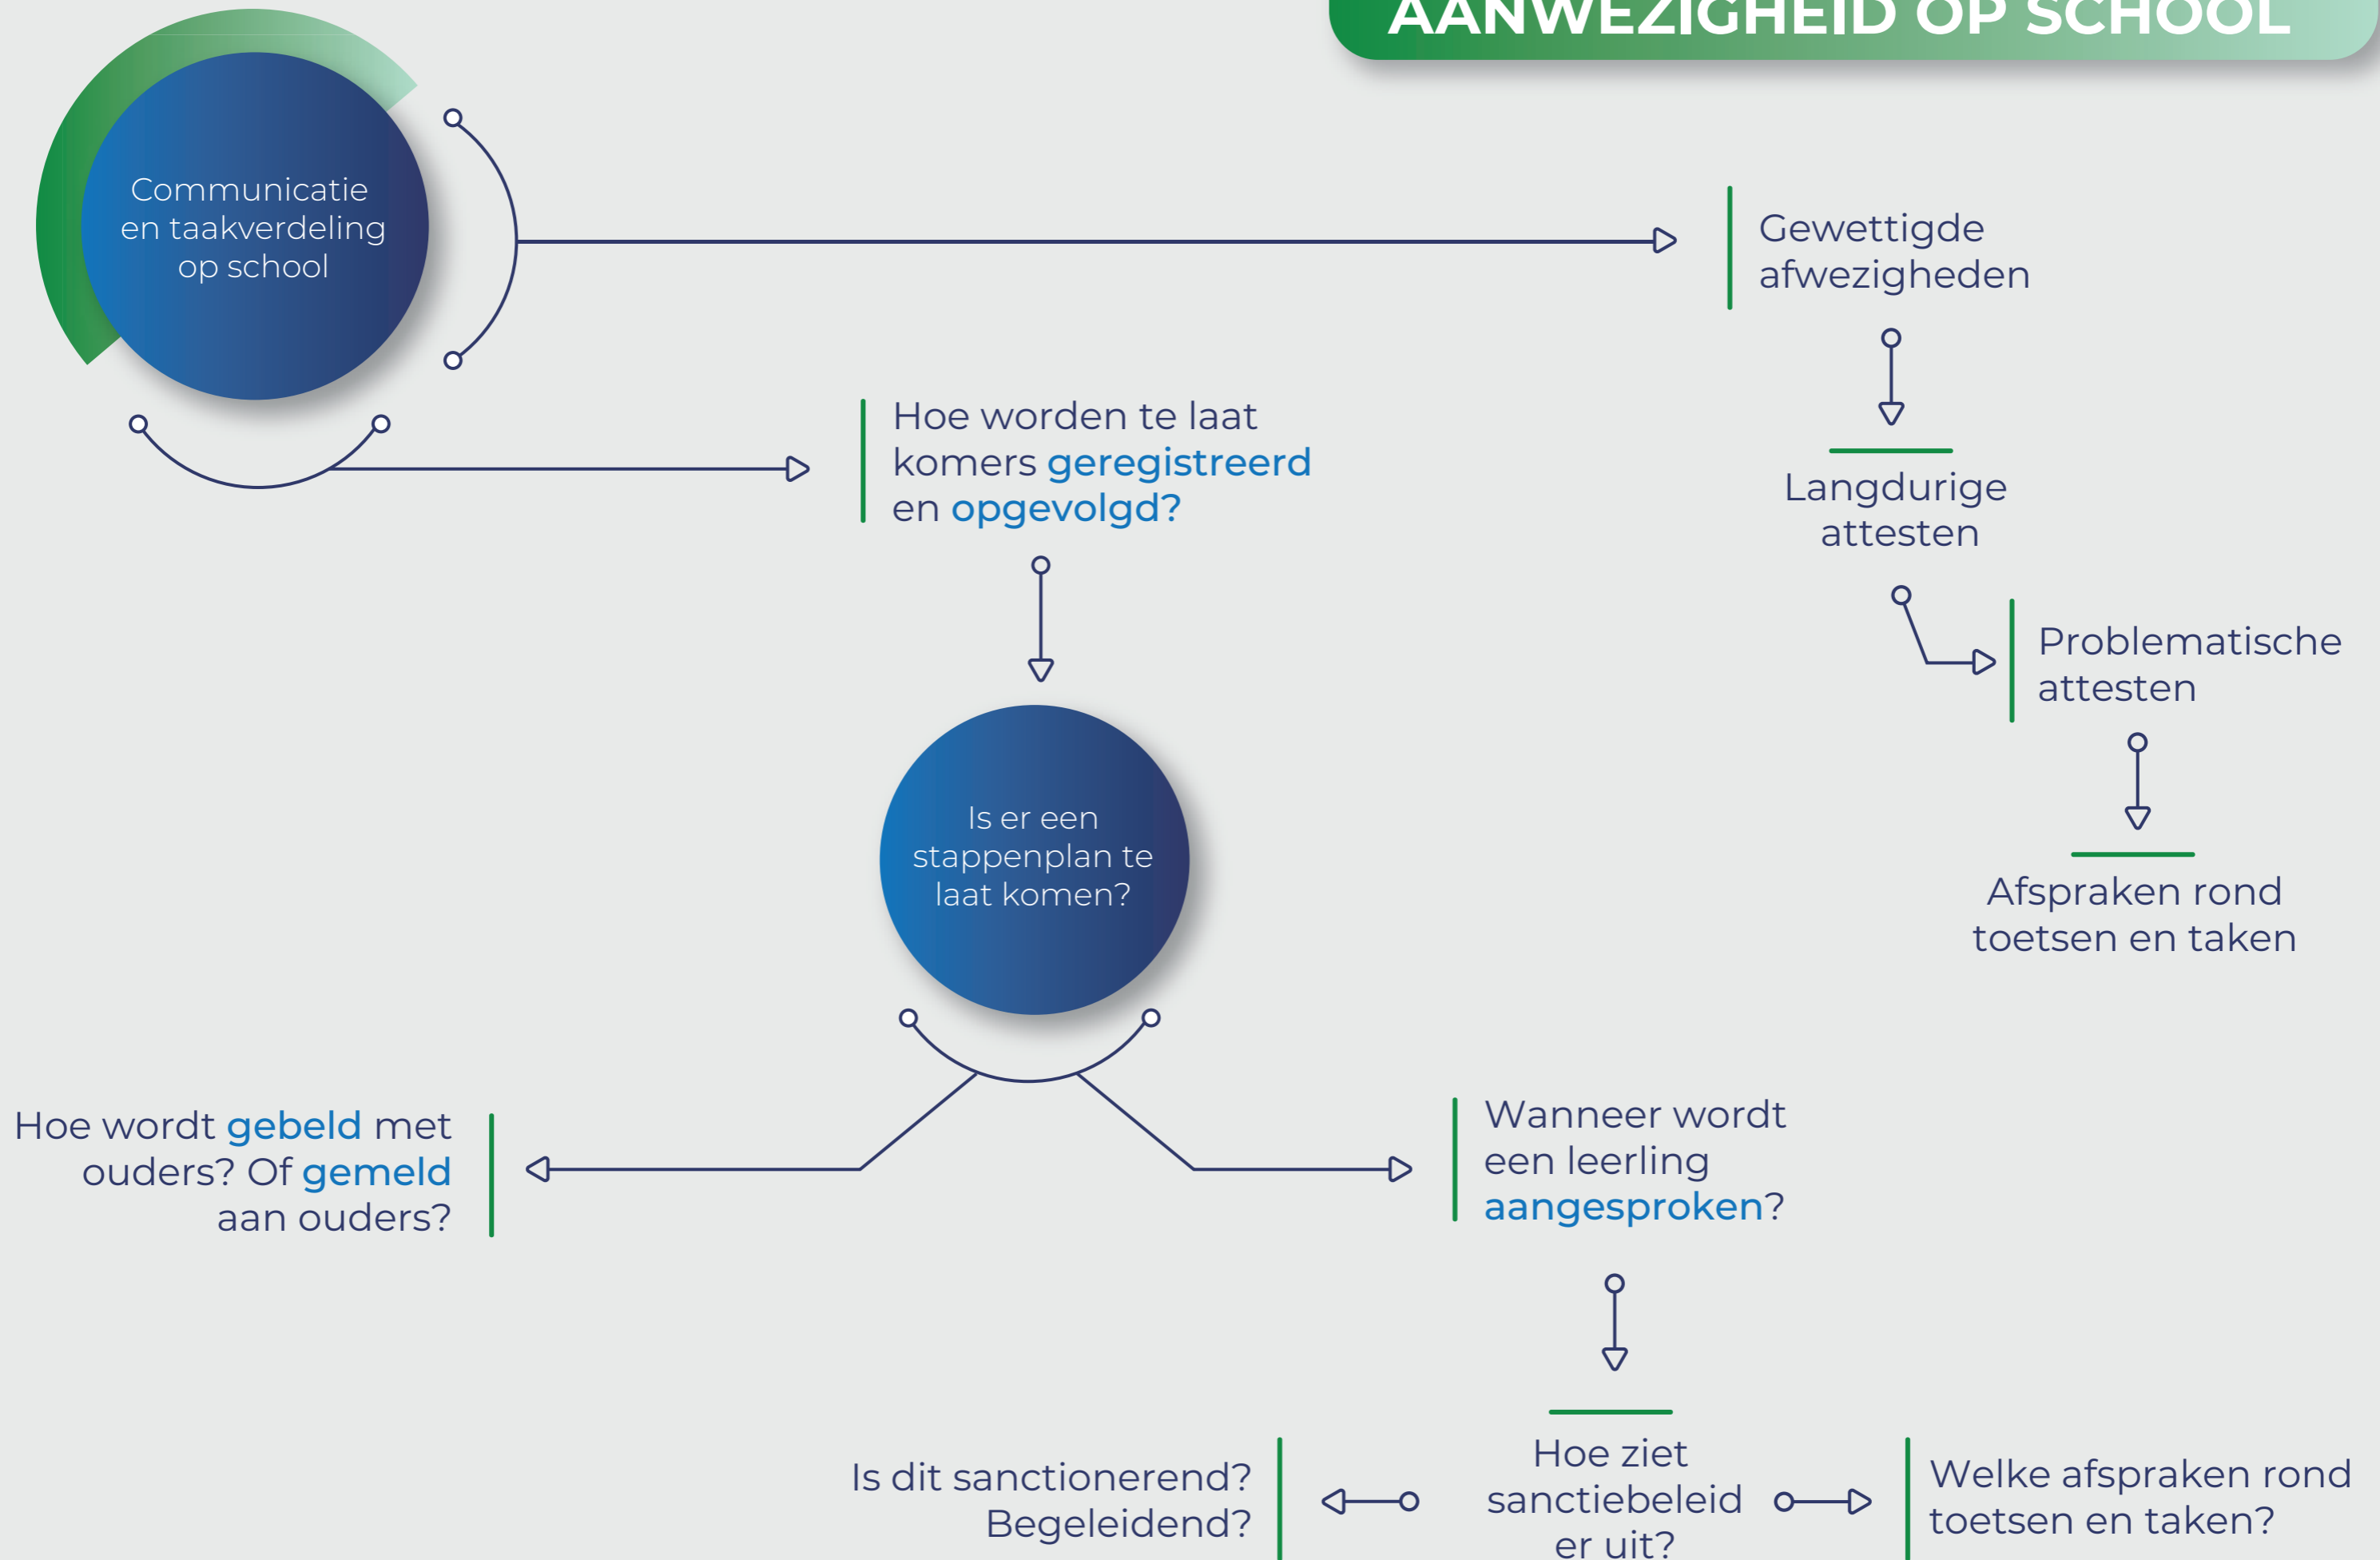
AANWEZIGHEID OP SCHOOL

Communicatie en taakverdeling op school

Gewettigde afwezigheden

Hoe worden te laat komers geregistreerd en opgevolgd?

Langdurige attesten

Problematische attesten

Afspraken rond toetsen en taken

Is er een stappenplan te laat komen?

Hoe wordt gebeld met ouders? Of gemeld aan ouders?

Wanneer wordt een leerling aangesproken?

Is dit sanctionerend? Begeleidend?

Hoe ziet sanctiebeleid er uit?

Welke afspraken rond toetsen en taken?